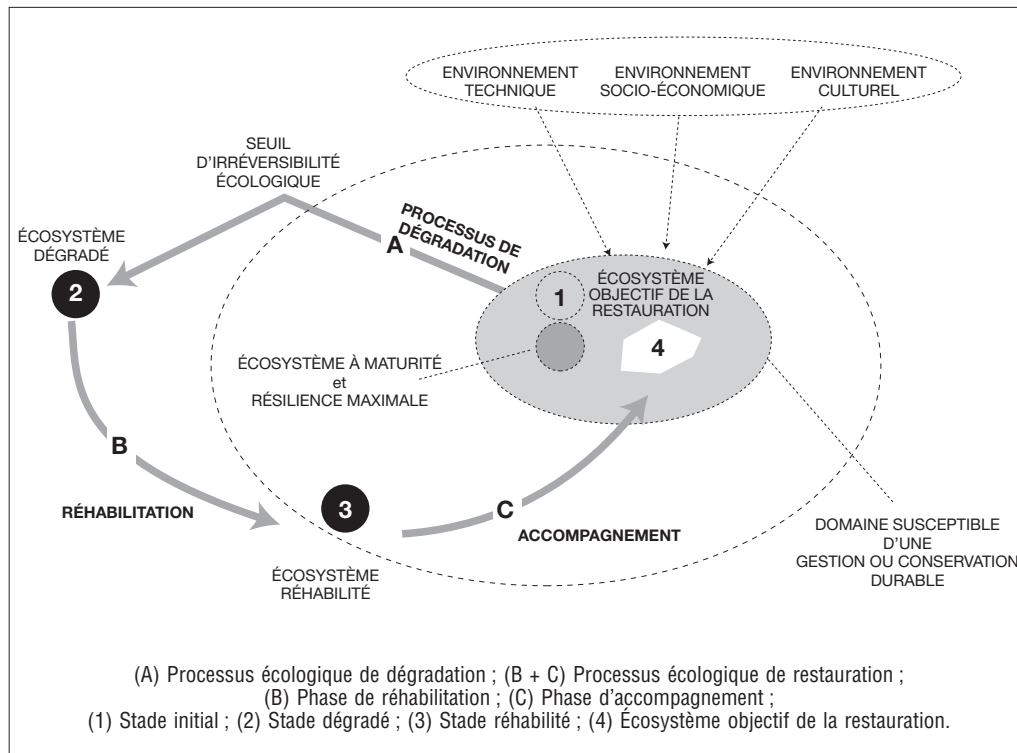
ENVIRONNEMENT TECHNIQUE

ENVIRONNEMENT SOCIO-ÉCONOMIQUE

ENVIRONNEMENT CULTUREL

SEUIL D'IRRÉVERSIBILITÉ ÉCOLOGIQUE

ÉCOSYSTÈME DÉGRADÉ

PROCESSUS DE DÉGRADATION

A

2

ÉCOSYSTÈME OBJECTIF DE LA RESTAURATION

1

4

ÉCOSYSTÈME À MATURITÉ et RÉSILIENCE MAXIMALE

B

RÉHABILITATION

3

C

ACCOMPAGNEMENT

ÉCOSYSTÈME RÉHABILITÉ

DOMAINE SUSCEPTIBLE D'UNE GESTION OU CONSERVATION DURABLE

(A) Processus écologique de dégradation ; (B + C) Processus écologique de restauration ; (B) Phase de réhabilitation ; (C) Phase d'accompagnement ; (1) Stade initial ; (2) Stade dégradé ; (3) Stade réhabilité ; (4) Écosystème objectif de la restauration.